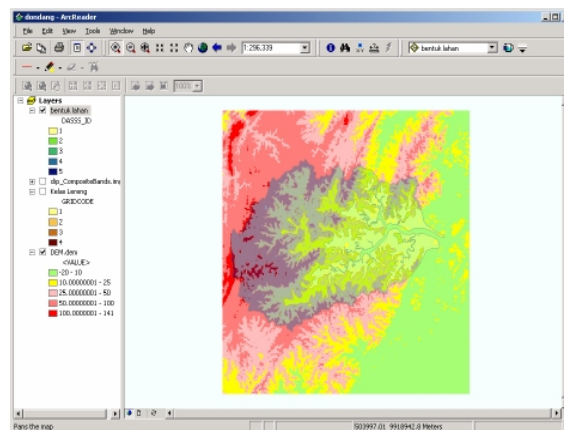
dondang - ArcReader

File Edit View Tools Window Help

1:296,339

bentuk lahan

100%

Layers
bentuk lahan
DASSS_ID
1
2
3
4
5
clip_CompositeBands.img
Kelas Lereng
GRIDCODE
1
2
3
4
DEM.dem
<VALUE>
-20 - 10
10.00000001 - 25
25.00000001 - 50
50.00000001 - 100
100.0000001 - 141

Pans the map

503997.01 9918942.8 Meters